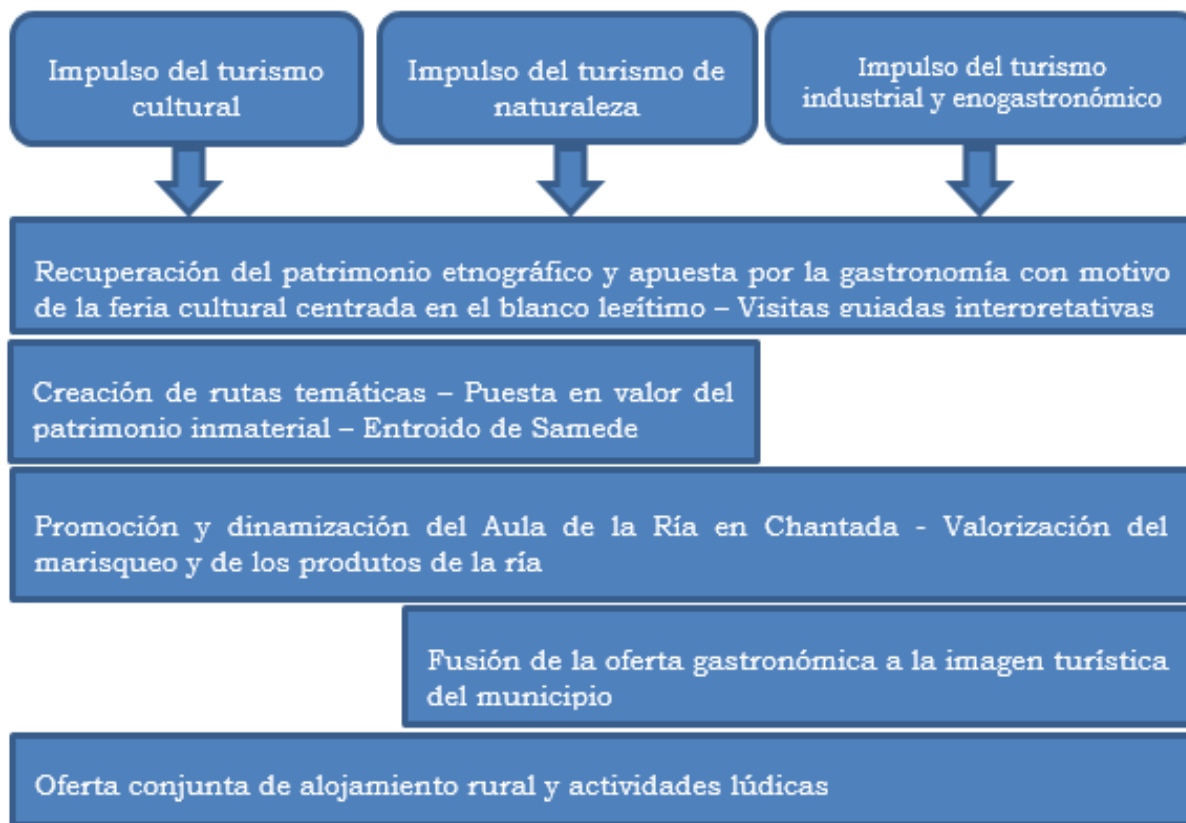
Impulso del turismo cultural

Impulso del turismo de naturaleza

Impulso del turismo industrial y enogastronómico

Recuperación del patrimonio etnográfico y apuesta por la gastronomía con motivo de la feria cultural centrada en el blanco legítimo – Visitas guiadas interpretativas

Creación de rutas temáticas – Puesta en valor del patrimonio inmaterial – Entroido de Samede

Promoción y dinamización del Aula de la Ría en Chantada - Valorización del marisqueo y de los produtos de la ría

Fusión de la oferta gastronómica a la imagen turística del municipio

Oferta conjunta de alojamiento rural y actividades lúdicas